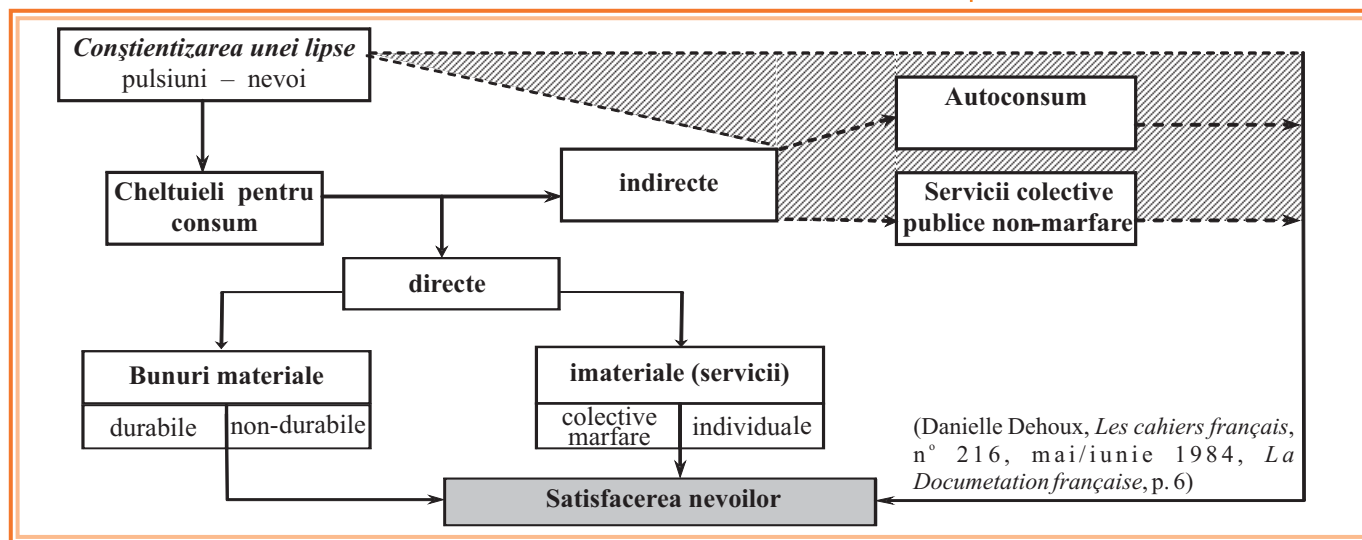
Conştientizarea unei lipse
pulsiuni – nevoi

Autoconsum

Cheltuieli pentru consum

indirecte

Servicii colective publice non-marfare

directe

Bunuri materiale

durabile

non-durabile

imateriale (servicii)

colective marfare

individuale

(Danielle Dehoux, *Les cahiers français*, n° 216, mai/iunie 1984, *La Documetation française*, p. 6)

Satisfacerea nevoilor